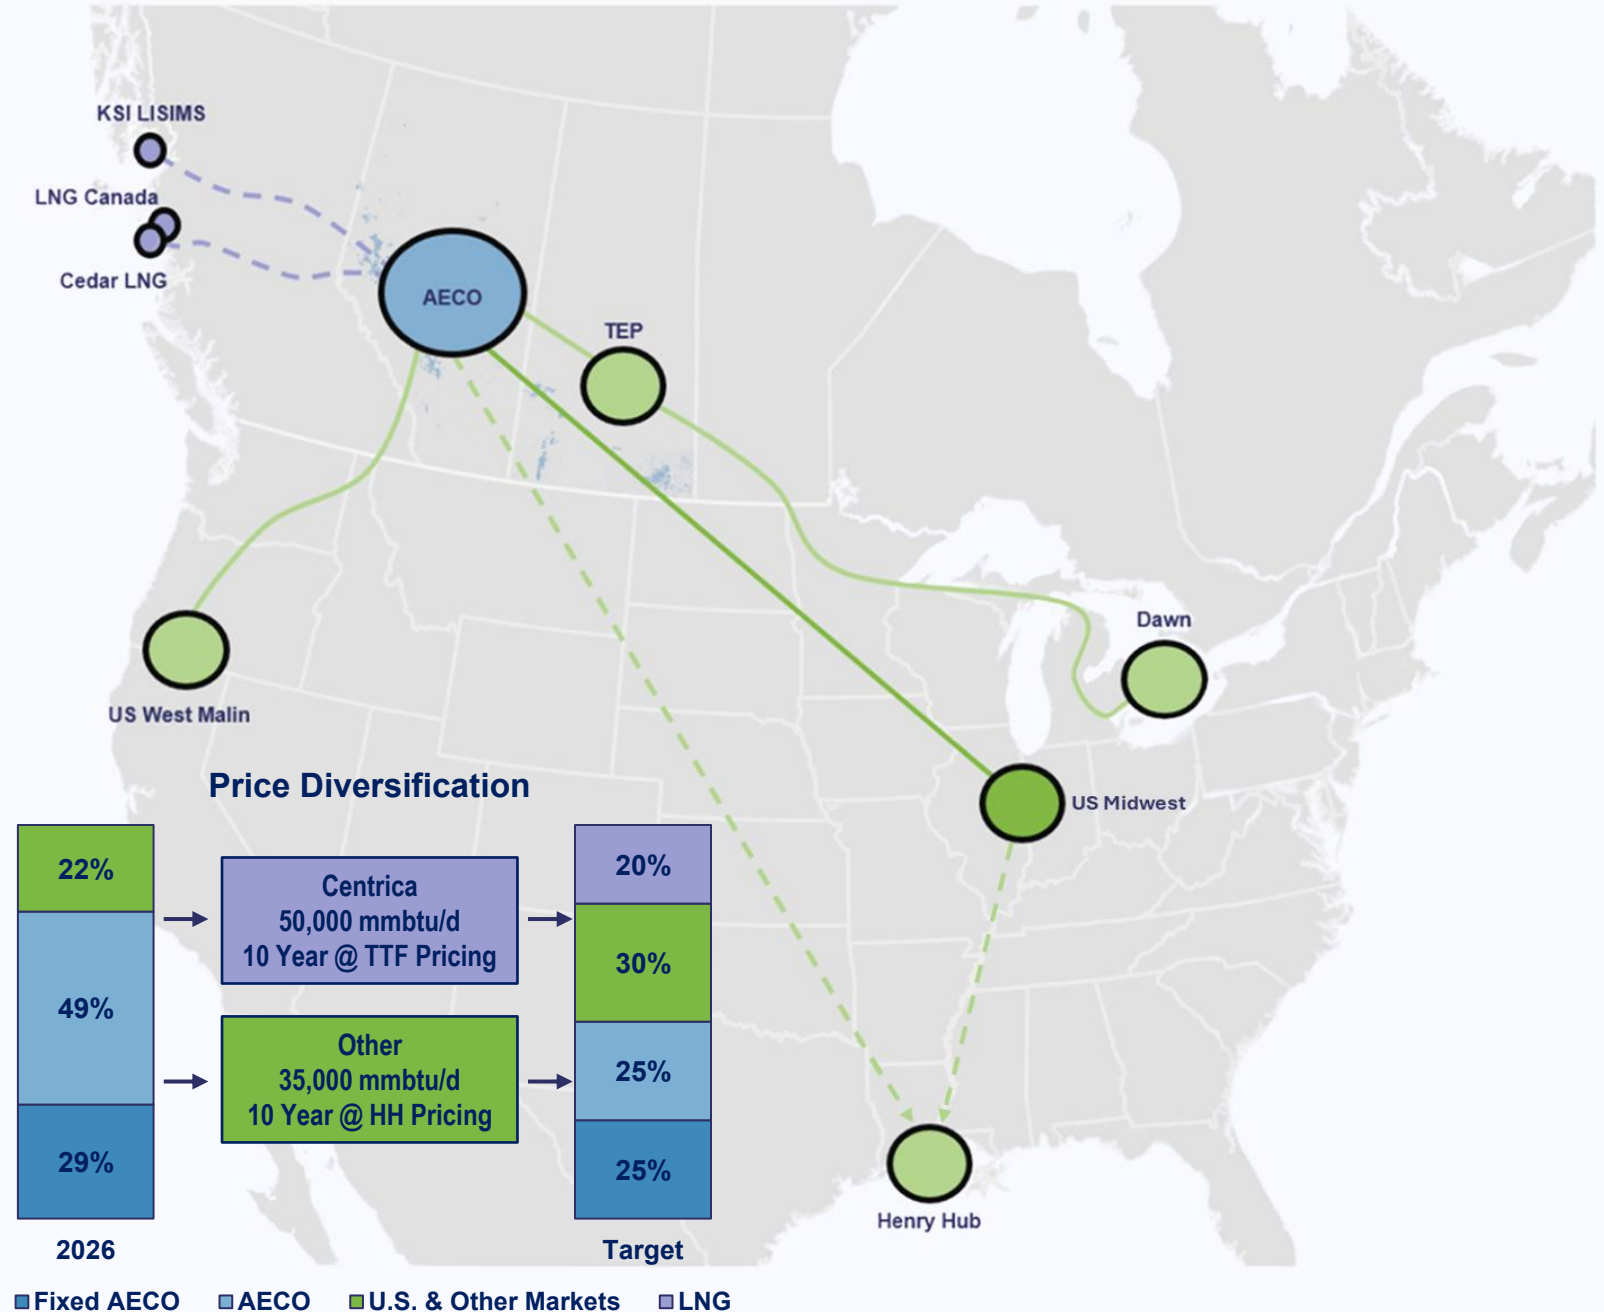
KSI LISIMS

LNG Canada

Cedar LNG

AECO

TEP

Dawn

US West Malin

US Midwest

Henry Hub

Price Diversification

| 2026 |
|---|
| 22% |
| 49% |
| 29% |

Centrica
50,000 mmbtu/d
10 Year @ TTF Pricing

Other
35,000 mmbtu/d
10 Year @ HH Pricing

| Target |
|---|
| 20% |
| 30% |
| 25% |
| 25% |

2026

Target

Fixed AECO  AECO  U.S. & Other Markets  LNG